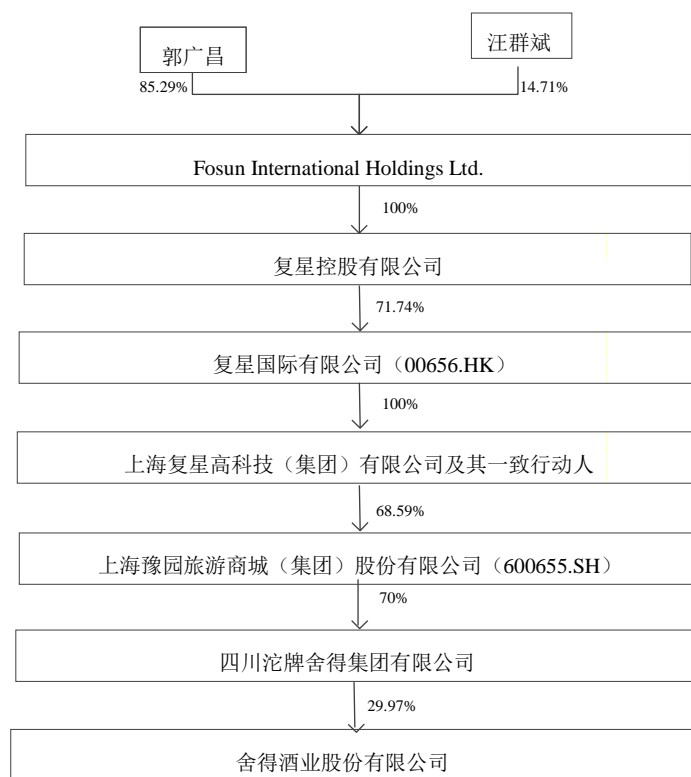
郭广昌

汪群斌

85.29%

14.71%

Fosun International Holdings Ltd.

100%

复星控股有限公司

71.74%

复星国际有限公司（00656.HK）

100%

上海复星高科技（集团）有限公司及其一致行动人

68.59%

上海豫园旅游商城（集团）股份有限公司（600655.SH）

70%

四川沱牌舍得集团有限公司

29.97%

舍得酒业股份有限公司